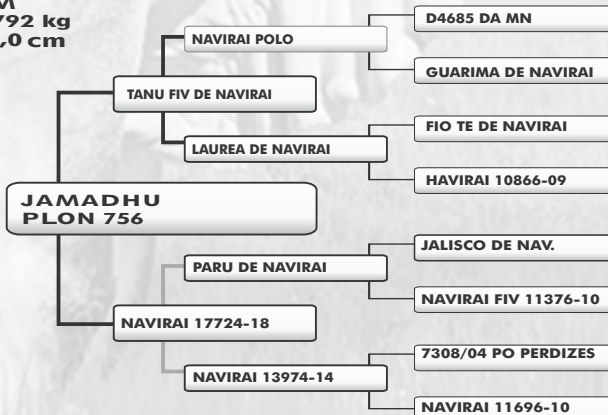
M
792 kg
,0 cm

JAMADHU PLON 756

TANU FIV DE NAVIRAI

NAVIRAI POLO

D4685 DA MN

GUARIMA DE NAVIRAI

LAUREA DE NAVIRAI

FIO TE DE NAVIRAI

HAVIRAI 10866-09

NAVIRAI 17724-18

PARU DE NAVIRAI

JALISCO DE NAV.

NAVIRAI FIV 11376-10

NAVIRAI 13974-14

7308/04 PO PERDIZES

NAVIRAI 11696-10